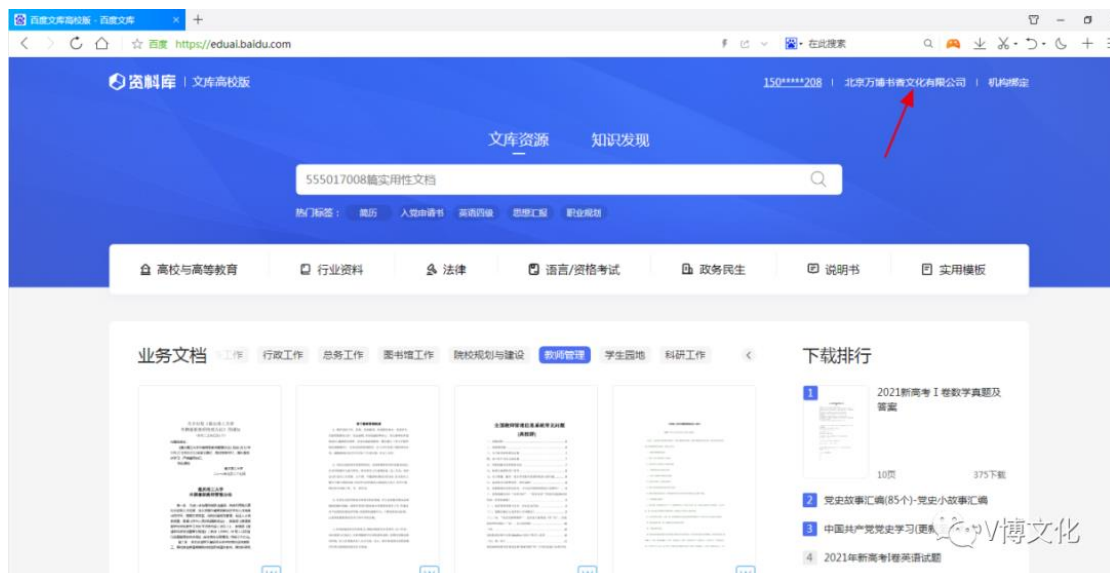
百度文库高校版 - 百度文库 × +

百度 https://eduai.baidu.com

在此搜索

资料库 | 文库高校版

150*****208 | 北京万博书香文化有限公司 | 机构绑定

文库资源 知识发现

555017008篇实用性文档

热门标签： 简历 入党申请书 英语四级 思想汇报 职业规划

高校与高等教育 行业资料 法律 语言/资格考试 政务民生 说明书 实用模板

业务文档 工作 行政工作 总务工作 图书馆工作 院校规划与建设 教师管理 学生园地 科研工作

下载排行

1 2021新高考Ⅰ卷数学真题及答案

10页 375下载

2 党史故事汇编(85个)-党史小故事汇编

3 中国共产党党史学习(更新

4 2021年新高考Ⅰ卷英语试题

V博文化